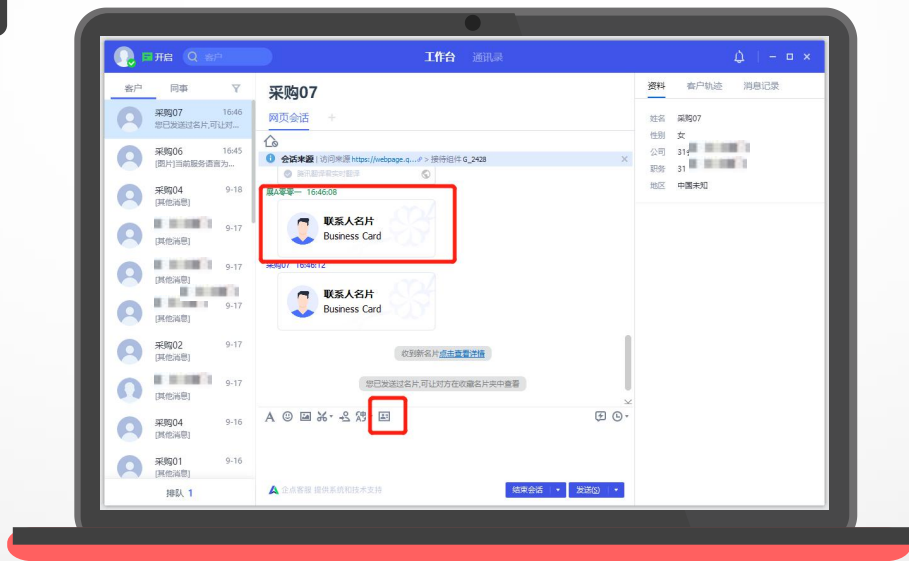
开启 客户

工作台 通讯录

客户 同事

采购07 16:46
您已发送过名片,可让对...

采购06 16:45
[图片]当前服务语言为...

采购04 9-18
[其他消息]

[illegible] 9-17
[其他消息]

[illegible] 9-17
[其他消息]

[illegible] 9-17
[其他消息]

采购02 9-17
[其他消息]

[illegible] 9-17
[其他消息]

采购04 9-16
[其他消息]

采购01 9-16
[其他消息]

排队 1

采购07

网页会话 +

会话来源 | 访问来源 https://webpage.q... > 接待组件 G_2428

展示翻译和实时翻译

展A零零一 16:46:08

联系人名片
Business Card

采购07 16:46:12

联系人名片
Business Card

收到新名片点击查看详情

您已发送过名片,可让对方在收藏名片夹中查看

正点客服 提供系统和技术支持

结束会话 发送(S)

资料 客户轨迹 消息记录

姓名 采购07
性别 女
公司 31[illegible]
职务 31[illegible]
地区 中国未知